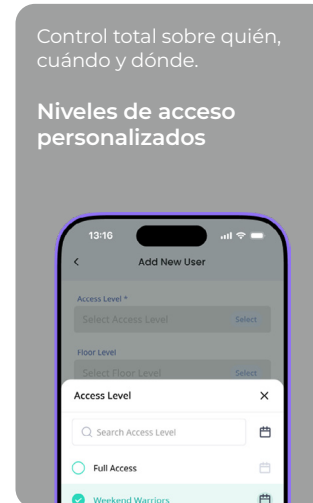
Control total sobre quién, cuándo y dónde.

Niveles de acceso personalizados

13:16

<

Add New User

Access Level *

Select Access Level

Select

Floor Level

Select Floor Level

Select

Access Level

×

Search Access Level

Full Access

Weekend Warriors